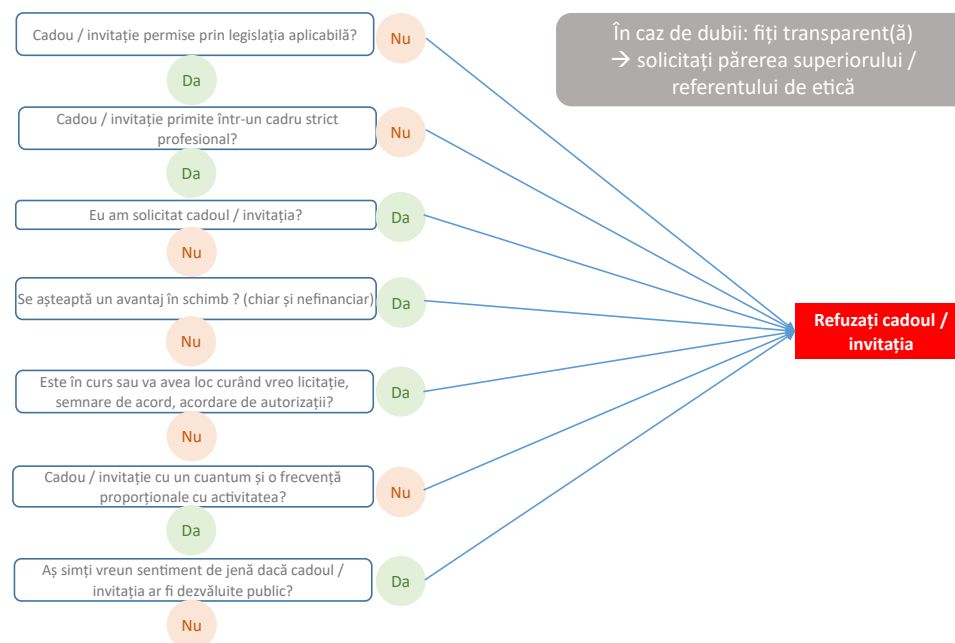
Cadou / invitație permise prin legislația aplicabilă?

Nu

Da

Cadou / invitație primite într-un cadru strict profesional?

Nu

Da

Eu am solicitat cadoul / invitația?

Da

Nu

Se așteaptă un avantaj în schimb ? (chiar și nefinanciar)

Da

Nu

Este în curs sau va avea loc curând vreo licitație, semnare de acord, acordare de autorizații?

Da

Nu

Cadou / invitație cu un cuantum și o frecvență proporționale cu activitatea?

Nu

Da

Aș simți vreun sentiment de jenă dacă cadoul / invitația ar fi dezvăluite public?

Da

Nu

În caz de dubii: fiți transparent(ă) → solicitați părerea superiorului / referentului de etică

Refuzați cadoul / invitația